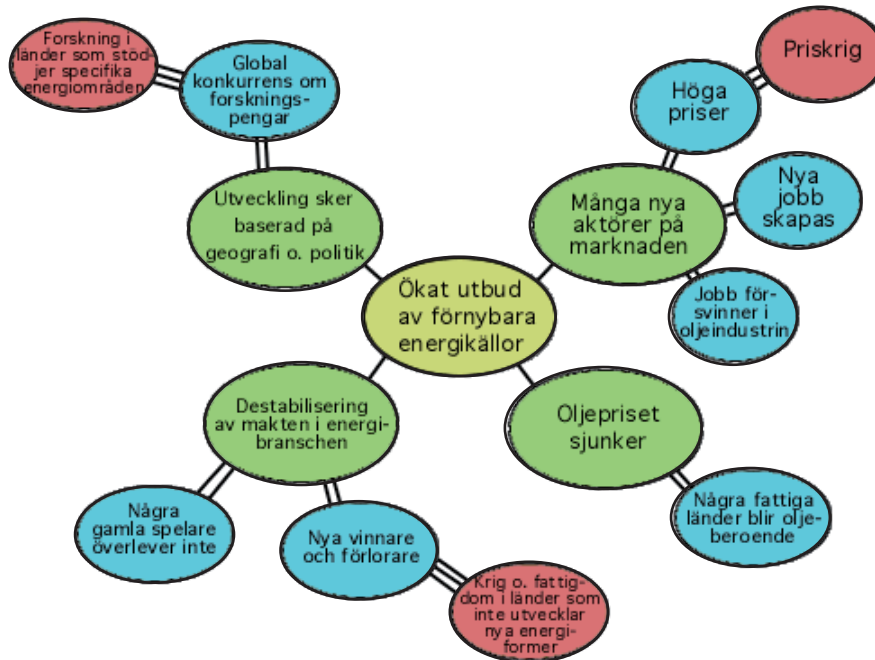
Ökat utbud av förnybara energikällor

Utveckling sker baserad på geografi o. politik

Global konkurrens om forskningspengar

Forskning i länder som stödjer specifika energiområden

Många nya aktörer på marknaden

Höga priser

Priskrig

Nya jobb skapas

Jobb försvinner i oljeindustrin

Oljepriset sjunker

Några fattiga länder blir oljeberoende

Destabilisering av makten i energibranschen

Några gamla spelare överlever inte

Nya vinnare och förlorare

Krig o. fattigdom i länder som inte utvecklar nya energiformer